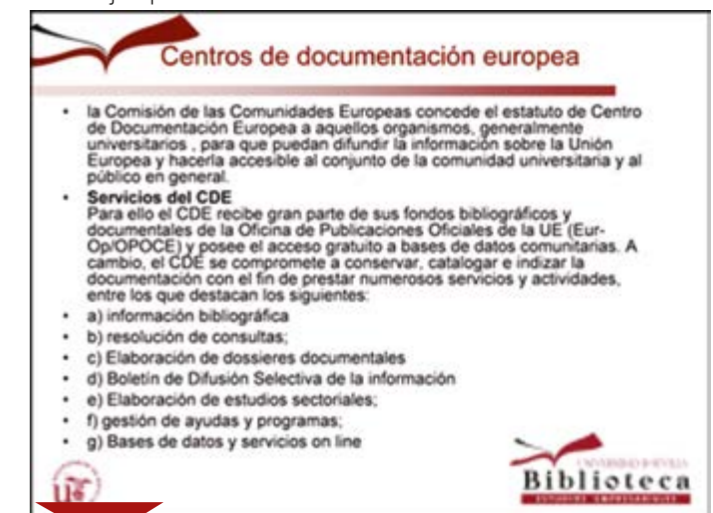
Centros de documentación europea

• la Comisión de las Comunidades Europeas concede el estatuto de Centro de Documentación Europea a aquellos organismos, generalmente universitarios , para que puedan difundir la información sobre la Unión Europea y hacerla accesible al conjunto de la comunidad universitaria y al público en general.

• Servicios del CDE
Para ello el CDE recibe gran parte de sus fondos bibliográficos y documentales de la Oficina de Publicaciones Oficiales de la UE (Eur-Op/OPOCE) y posee el acceso gratuito a bases de datos comunitarias. A cambio, el CDE se compromete a conservar, catalogar e indizar la documentación con el fin de prestar numerosos servicios y actividades, entre los que destacan los siguientes:

• a) información bibliográfica
• b) resolución de consultas;
• c) Elaboración de dossieres documentales
• d) Boletín de Difusión Selectiva de la información
• e) Elaboración de estudios sectoriales;
• f) gestión de ayudas y programas;
• g) Bases de datos y servicios on line

UNIVERSIDAD DE SEVILLA
Biblioteca
ESTUDIOS EMPRESARIALES